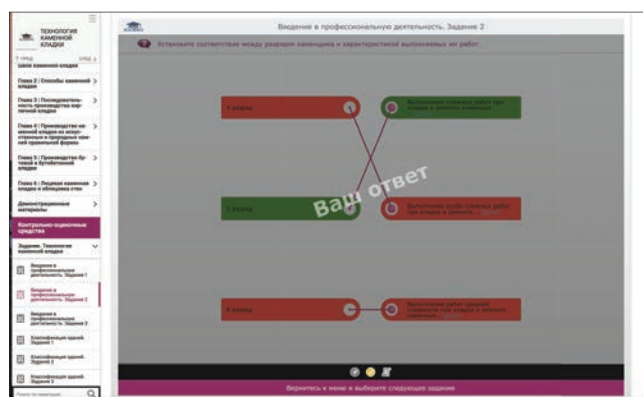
ТЕХНОЛОГИЯ КАМЕННОЙ КЛАДКИ

Введение в профессиональную деятельность. Задание 2

Установите соответствие между разрядом каменщика и характеристикой выполняемых им работ.

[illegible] каменной кладки

Глава 2 | Способы каменной кладки

Глава 3 | Последовательность производства кирпичной кладки

Глава 4 | Производство каменной кладки из искусственных и природных камней правильной формы

Глава 5 | Производство бутовой и бутобетонной кладки

Глава 6 | Лицевая каменная кладка и облицовка стен

Демонстрационные материалы

Контрольно-оценочные средства

Задания. Технология каменной кладки

Введение в профессиональную деятельность. Задание 1

Введение в профессиональную деятельность. Задание 2

Введение в профессиональную деятельность. Задание 3

Классификация зданий. Задание 1

Классификация зданий. Задание 2

Классификация зданий. Задание 3

Поиск по навигации

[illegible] разряд

Выполнение сложных работ при кладке и ремонте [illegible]

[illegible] разряд

Выполнение более сложных работ при кладке и ремонте

Ваш ответ

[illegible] разряд

Выполнение работ средней сложности при кладке и ремонте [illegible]

Вернитесь к меню и выберите следующее задание